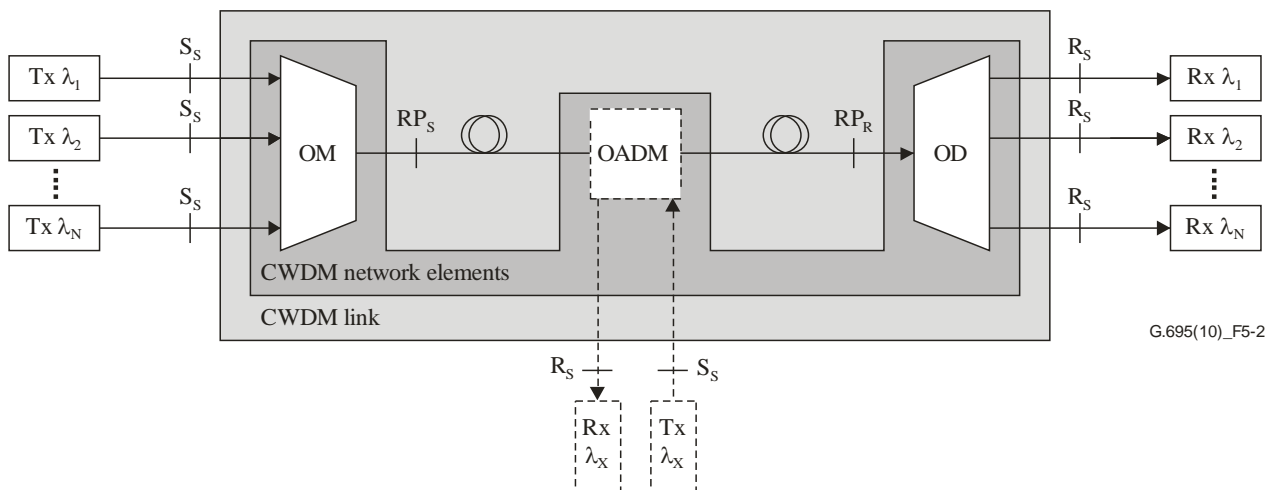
Tx $\lambda_1$
$S_S$
Tx $\lambda_2$
$S_S$
Tx $\lambda_N$
$S_S$
OM
$RP_S$
OADM
$RP_R$
OD
$R_S$
Rx $\lambda_1$
$R_S$
Rx $\lambda_2$
$R_S$
Rx $\lambda_N$
CWDM network elements
CWDM link
G.695(10)_F5-2
$R_S$
$S_S$
Rx $\lambda_X$
Tx $\lambda_X$